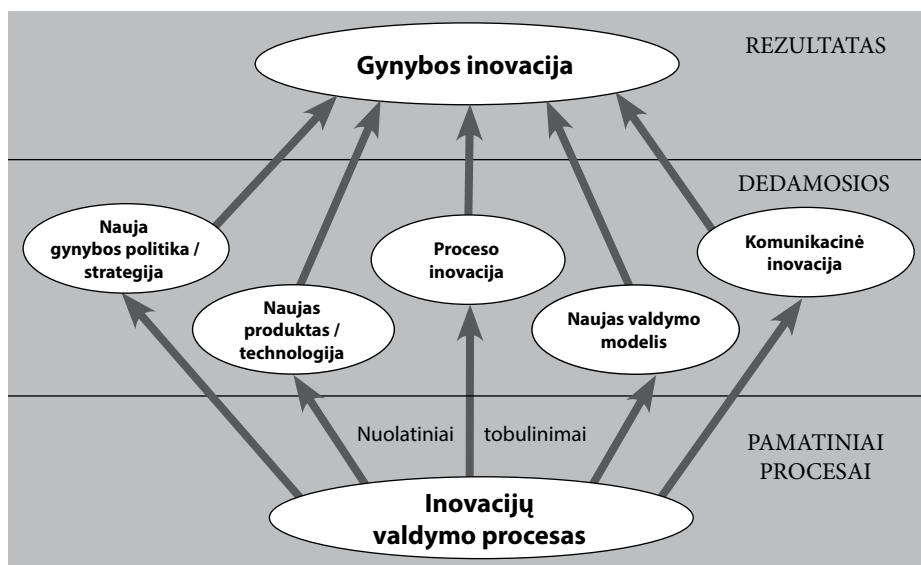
REZULTATAS

Gynybos inovacija

DEDAMOSIOS

Nauja gynybos politika / strategija

Proceso inovacija

Komunikacinė inovacija

Naujas produktas / technologija

Naujas valdymo modelis

Nuolatiniai tobulinimai

PAMATINIAI PROCESAI

Inovacijų valdymo procesas